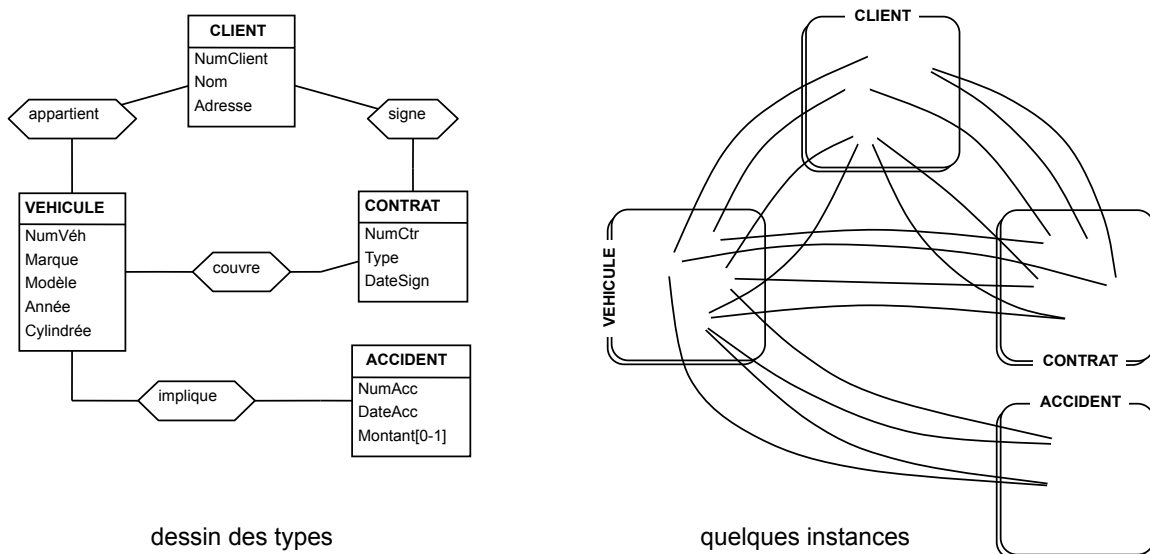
CLIENT
NumClient
Nom
Adresse

appartient

signe

VEHICULE
NumVéh
Marque
Modèle
Année
Cylindrée

couvre

CONTRAT
NumCtr
Type
DateSign

implique

ACCIDENT
NumAcc
DateAcc
Montant[0-1]

dessin des types

CLIENT

VEHICULE

CONTRAT

ACCIDENT

quelques instances